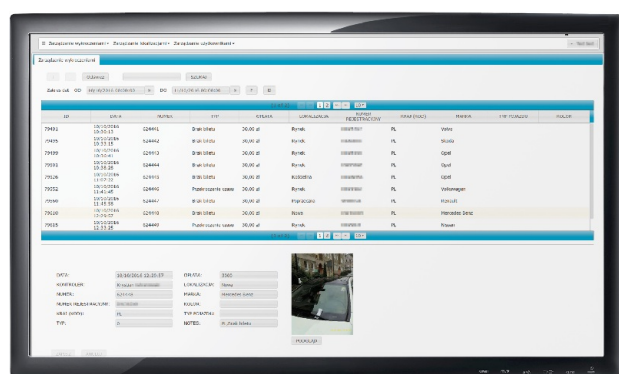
Zarządzanie wykroczeniami ▾ Zarządzanie lokalizacjami ▾ Zarządzanie użytkownikami ▾

Zarządzanie wykroczeniami

SZUKAJ SZUKAJ

Zakres dat OD 09/10/2014 00:00:00 DO 11/10/2014 00:00:00

1 2

| ID | DATA | NUMER | TYP | KWOTA | LOKALIZACJA | NUMER REJESTRACYJNY | KRAJ (KOD) | MARKA | TYP POJAZDU | KOLOR |
|---|---|---|---|---|---|---|---|---|---|---|
| 79431 | 10/10/2014 13:50:13 | 624441 | Brak biletu | 30,00 zł | Rynek | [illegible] | PL | Volvo | | |
| 79435 | 10/10/2014 13:33:15 | 624442 | Brak biletu | 30,00 zł | Rynek | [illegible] | PL | Skoda | | |
| 79109 | 10/10/2014 13:30:40 | 624443 | Brak biletu | 30,00 zł | Rynek | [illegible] | PL | Opel | | |
| 79391 | 10/10/2014 13:30:35 | 624444 | Brak biletu | 30,00 zł | Rynek | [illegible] | PL | Opel | | |
| 79126 | 10/10/2014 11:47:12 | 624445 | Brak biletu | 30,00 zł | Kościelna | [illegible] | PL | Opel | | |
| 79052 | 10/10/2014 11:41:45 | 624446 | Przekroczenie czasu | 30,00 zł | Rynek | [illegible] | PL | Volkswagen | | |
| 79090 | 10/10/2014 11:15:58 | 624447 | Brak biletu | 30,00 zł | Przykościelna | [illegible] | PL | Renault | | |
| 79120 | 10/10/2014 12:05:07 | 624448 | Brak biletu | 30,00 zł | Nowa | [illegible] | PL | Mercedes Benz | | |
| 79018 | 10/10/2014 12:33:25 | 624449 | Przekroczenie czasu | 30,00 zł | Rynek | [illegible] | PL | Nissan | | |

1 2

DATA: 10/10/2014 12:25:07
KONTROLER: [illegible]
NUMER: 624448
NUMER REJESTRACYJNY: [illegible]
KRAJ (KOD): PL
TYP: 0
OPŁATA: 3365
LOKALIZACJA: Nowa
MARKA: Mercedes Benz
KOLOR:
TYP POJAZDU:
NOTES: R. Zwykl. biletu

PODGLĄD

ZAPISZ ANULUJ